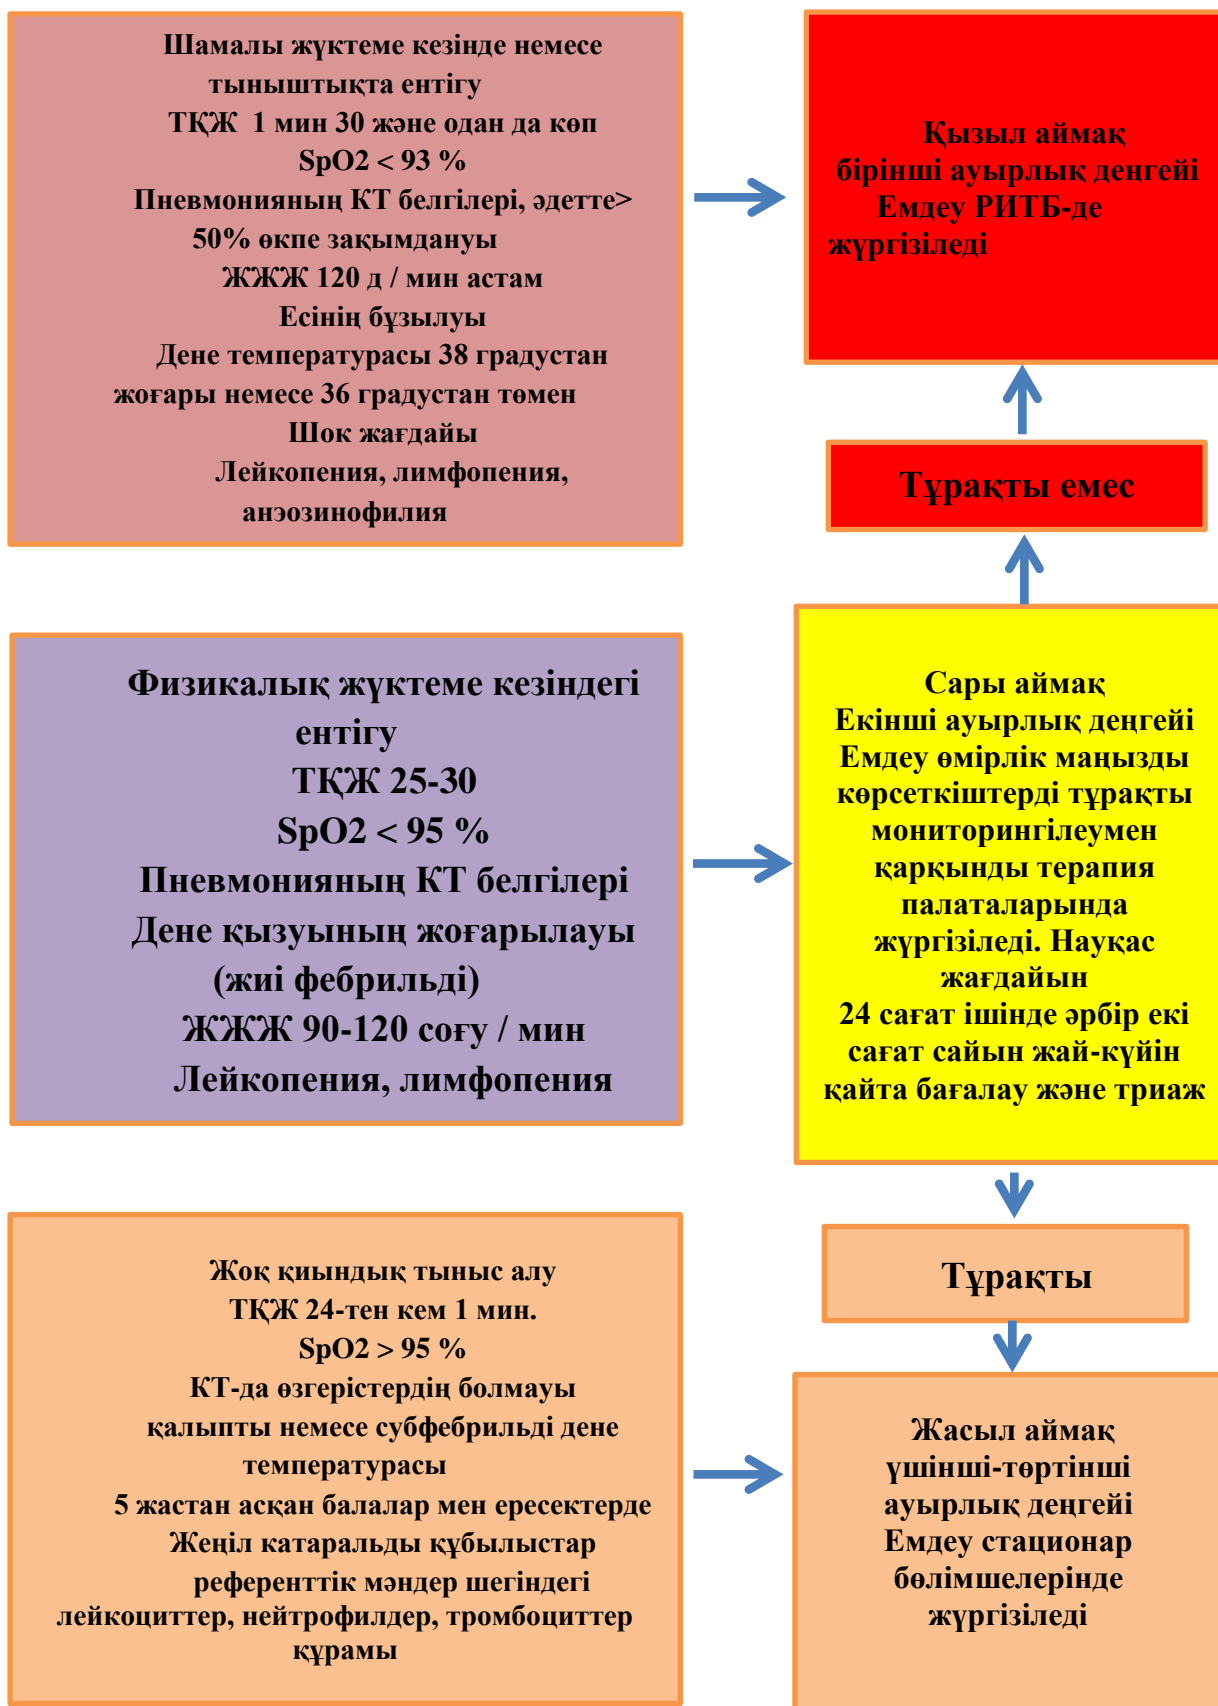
Шамалы жүктеме кезінде немесе тыныштықта ентігу
ТҚЖ 1 мин 30 және одан да көп
SpO2 < 93 %
Пневмонияның КТ белгілері, әдетте>
50% өкпе зақымдануы
ЖЖЖ 120 д / мин астам
Есінің бұзылуы
Дене температурасы 38 градустан жоғары немесе 36 градустан төмен
Шок жағдайы
Лейкопения, лимфопения, анэозинофилия

Қызыл аймақ
бірінші ауырлық деңгейі
Емдеу РИТБ-де жүргізіледі

Тұрақты емес

Физикалық жүктеме кезіндегі ентігу
ТҚЖ 25-30
SpO2 < 95 %
Пневмонияның КТ белгілері
Дене қызуының жоғарылауы (жиі фебрильді)
ЖЖЖ 90-120 соғу / мин
Лейкопения, лимфопения

Сары аймақ
Екінші ауырлық деңгейі
Емдеу өмірлік маңызды көрсеткіштерді тұрақты мониторингілеумен қарқынды терапия палаталарында жүргізіледі. Науқас жағдайын
24 сағат ішінде әрбір екі сағат сайын жай-күйін қайта бағалау және триаж

Тұрақты

Жоқ қиындық тыныс алу
ТҚЖ 24-тен кем 1 мин.
SpO2 > 95 %
КТ-да өзгерістердің болмауы
қалыпты немесе субфебрильді дене температурасы
5 жастан асқан балалар мен ересектерде
Жеңіл катаральды құбылыстар
референттік мәндер шегіндегі лейкоциттер, нейтрофилдер, тромбоциттер құрамы

Жасыл аймақ
үшінші-төртінші ауырлық деңгейі
Емдеу стационар бөлімшелерінде жүргізіледі